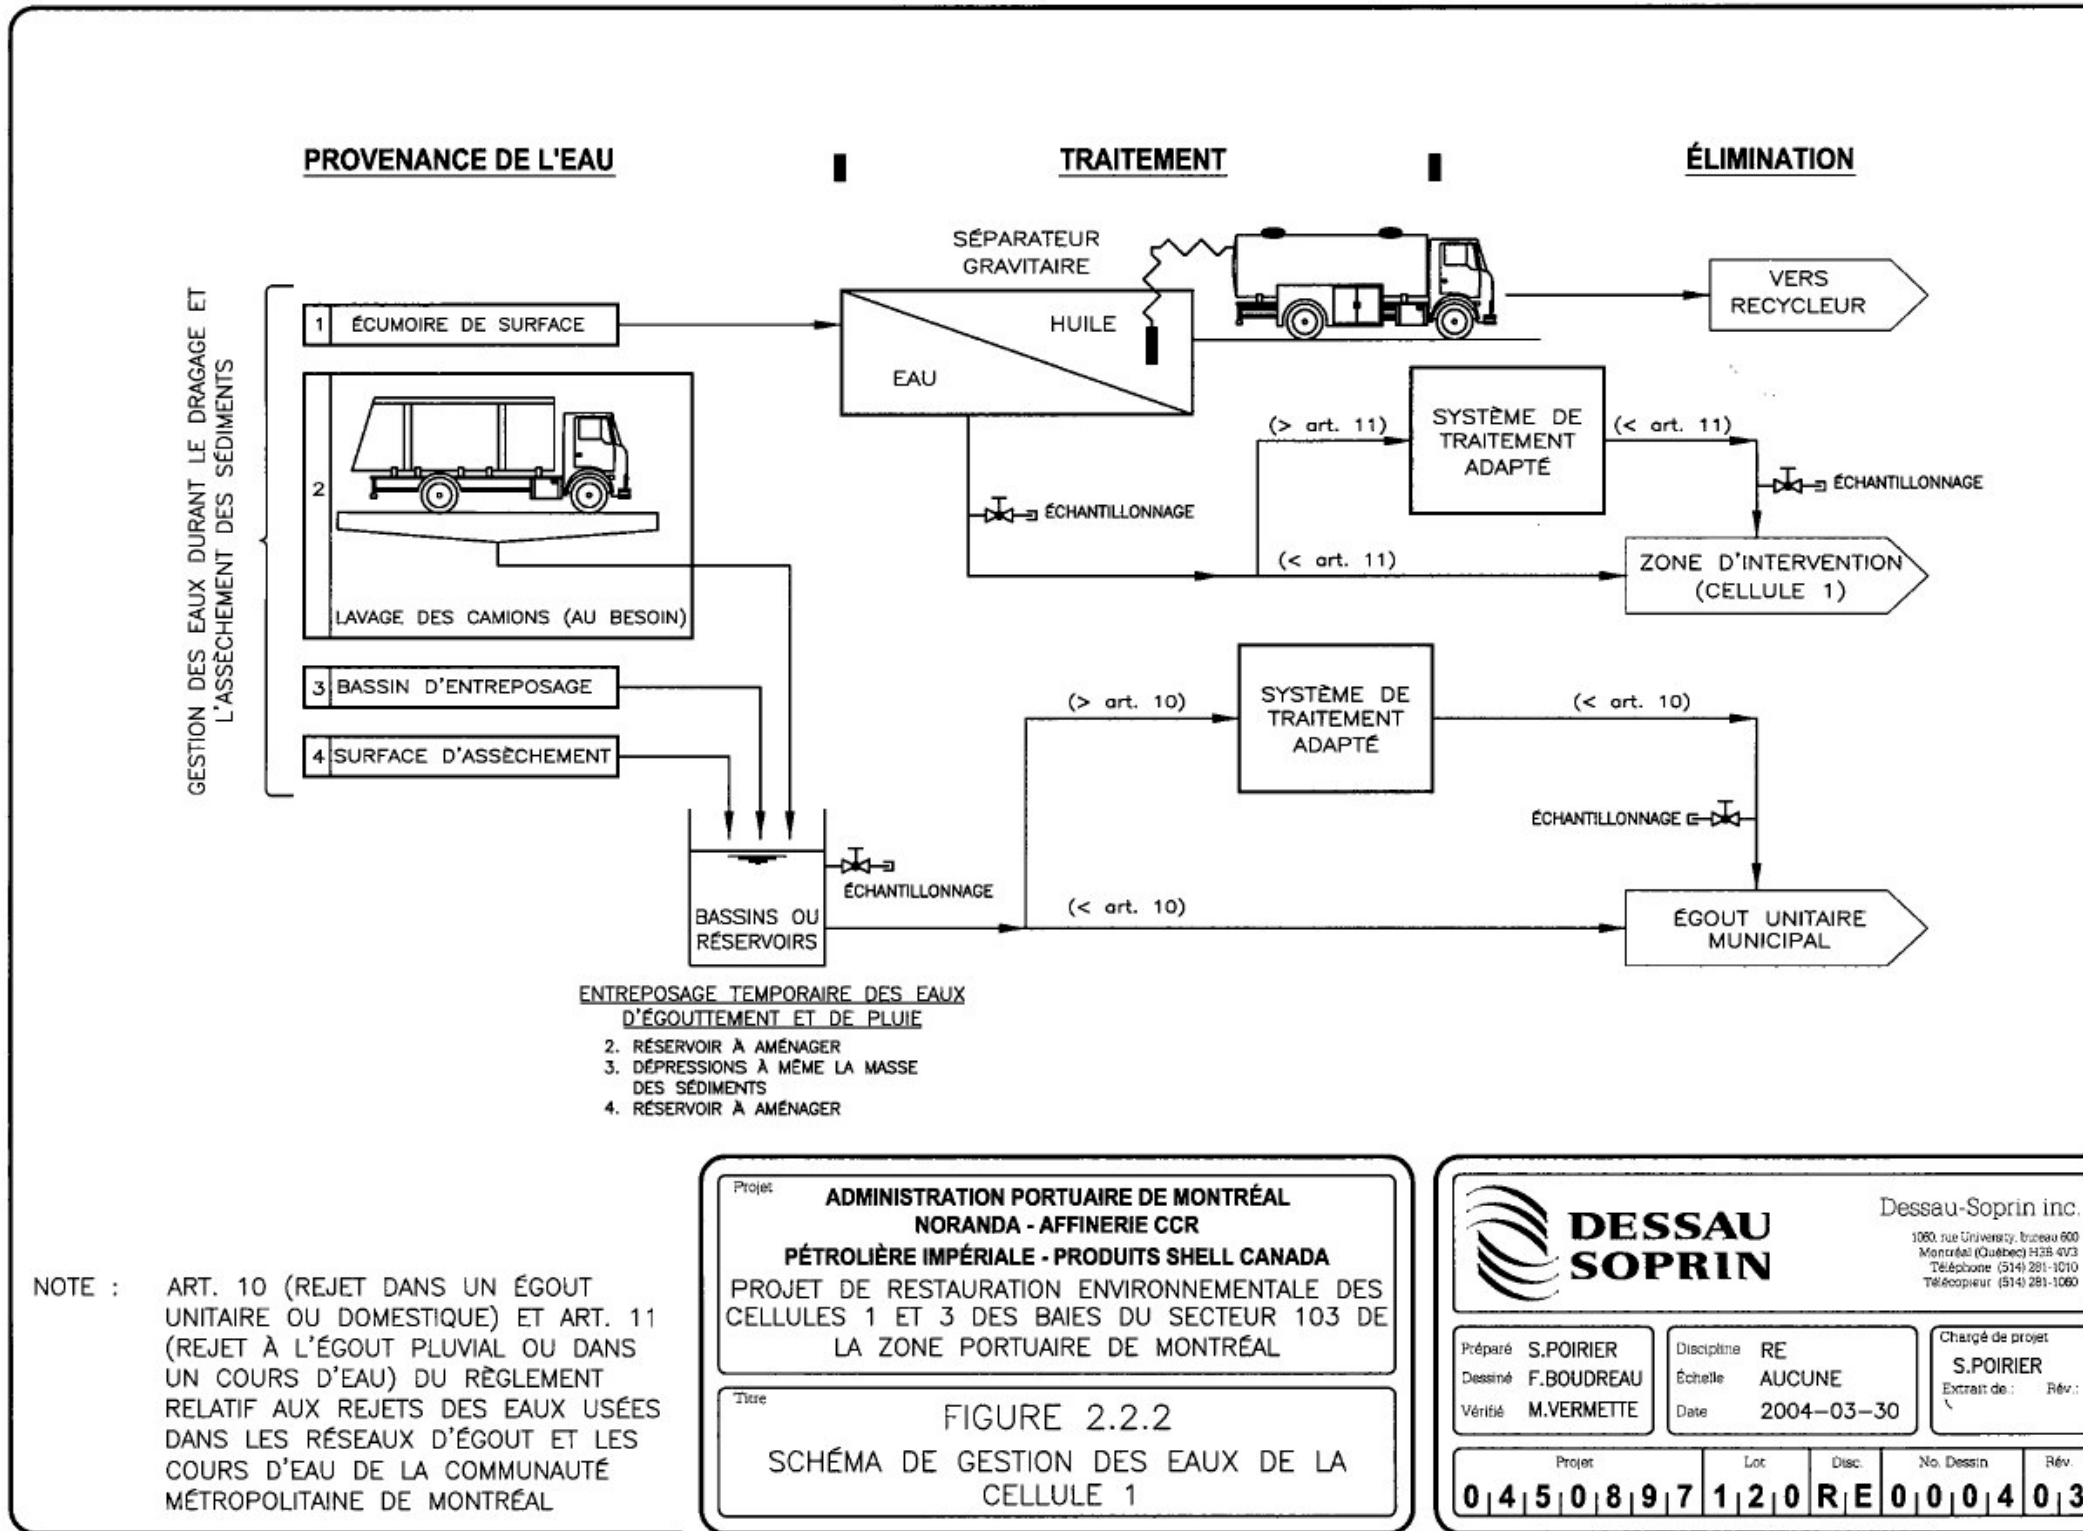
PROVENANCE DE L'EAU

TRAITEMENT

ÉLIMINATION

GESTION DES EAUX DURANT LE DRAGAGE ET L'ASSÈCHEMENT DES SÉDIMENTS

1 ÉCUMOIRE DE SURFACE

2

LAVAGE DES CAMIONS (AU BESOIN)

3 BASSIN D'ENTREPOSAGE

4 SURFACE D'ASSÈCHEMENT

SÉPARATEUR GRAVITAIRE

HUILE

EAU

VERS RECYCLEUR

(> art. 11)

SYSTÈME DE TRAITEMENT ADAPTÉ

(< art. 11)

ÉCHANTILLONNAGE

ÉCHANTILLONNAGE

(< art. 11)

ZONE D'INTERVENTION (CELLULE 1)

(> art. 10)

SYSTÈME DE TRAITEMENT ADAPTÉ

(< art. 10)

ÉCHANTILLONNAGE

ÉCHANTILLONNAGE

BASSINS OU RÉSERVOIRS

(< art. 10)

ÉGOUT UNITAIRE MUNICIPAL

ENTREPOSAGE TEMPORAIRE DES EAUX D'ÉGOUTTEMENT ET DE PLUIE
2. RÉSERVOIR À AMÉNAGER
3. DÉPRESSIONS À MÊME LA MASSE DES SÉDIMENTS
4. RÉSERVOIR À AMÉNAGER

NOTE : ART. 10 (REJET DANS UN ÉGOUT UNITAIRE OU DOMESTIQUE) ET ART. 11 (REJET À L'ÉGOUT PLUVIAL OU DANS UN COURS D'EAU) DU RÈGLEMENT RELATIF AUX REJETS DES EAUX USÉES DANS LES RÉSEAUX D'ÉGOUT ET LES COURS D'EAU DE LA COMMUNAUTÉ MÉTROPOLITAINE DE MONTRÉAL

Projet
ADMINISTRATION PORTUAIRE DE MONTRÉAL
NORANDA - AFFINERIE CCR
PÉTROLIÈRE IMPÉRIALE - PRODUITS SHELL CANADA
PROJET DE RESTAURATION ENVIRONNEMENTALE DES CELLULES 1 ET 3 DES BAIES DU SECTEUR 103 DE LA ZONE PORTUAIRE DE MONTRÉAL

Titre
FIGURE 2.2.2
SCHÉMA DE GESTION DES EAUX DE LA CELLULE 1

DESSAU SOPRIN

Dessau-Soprin inc.
1060, rue University, bureau 600
Montréal (Québec) H3B 4V3
Téléphone (514) 281-1010
Télécopieur (514) 281-1060

Préparé S.POIRIER
Dessiné F.BOUDREAU
Vérifié M.VERMETTE

Discipline RE
Échelle AUCUNE
Date 2004-03-30

Chargé de projet
S.POIRIER
Extrait de : Rév.:

| Projet | Lot | Disc. | No. Dessin | Rév. |
|---|---|---|---|---|
| 0 4 5 0 8 9 7 | 1 2 0 | R E | 0 0 0 4 | 0 3 |